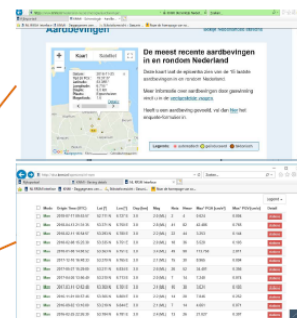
Aardbevingen

De meest recente aardbevingen in en rondom Nederland

Kaart Satelliet

Legenda: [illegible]

| | Mark | Origin Time (UTC) | Lat | Lon | Dep | Mag | Nsta | Nsea | Max PGA | Max PGV | Detail |
|---|---|---|---|---|---|---|---|---|---|---|---|
| | Man | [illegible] | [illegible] | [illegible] | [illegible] | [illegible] | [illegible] | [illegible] | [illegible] | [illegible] | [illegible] |